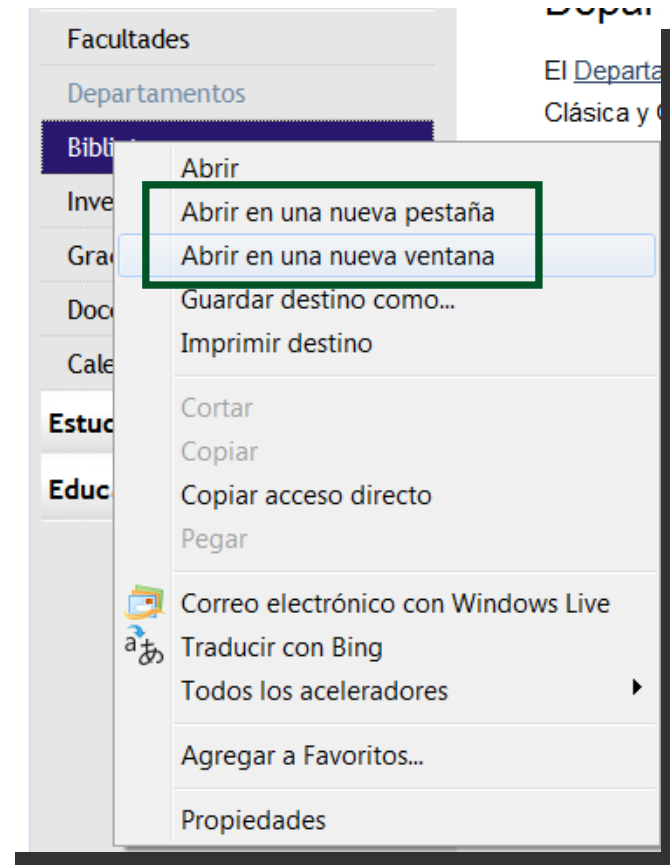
Facultades
Departamentos
Bibli
Inve
Grad
Doc
Cale
Estud
Educ

Depar
El Departa
Clásica y

Abrir
Abrir en una nueva pestaña
Abrir en una nueva ventana
Guardar destino como...
Imprimir destino
Cortar
Copiar
Copiar acceso directo
Pegar
Correo electrónico con Windows Live
a あ Traducir con Bing
Todos los aceleradores
Agregar a Favoritos...
Propiedades